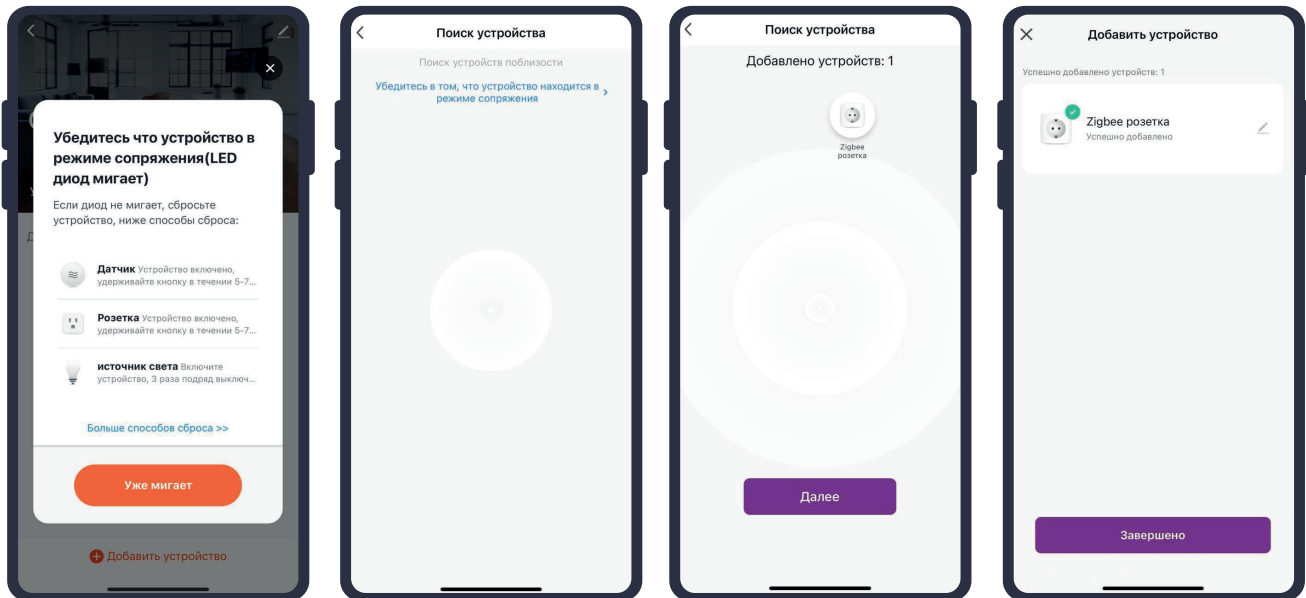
Убедитесь что устройство в режиме сопряжения(LED диод мигает)

Если диод не мигает, сбросьте устройство, ниже способы сброса:

Датчик Устройство включено, удерживайте кнопку в течении 5-7...

Розетка Устройство включено, удерживайте кнопку в течении 5-7...

источник света Включите устройство, 3 раза подряд выключ...

Больше способов сброса >>

Уже мигает

Добавить устройство

Поиск устройства

Поиск устройств поблизости

Убедитесь в том, что устройство находится в режиме сопряжения >

Поиск устройства

Добавлено устройств: 1

Zigbee розетка

Далее

Добавить устройство

Успешно добавлено устройств: 1

Zigbee розетка
Успешно добавлено

Завершено